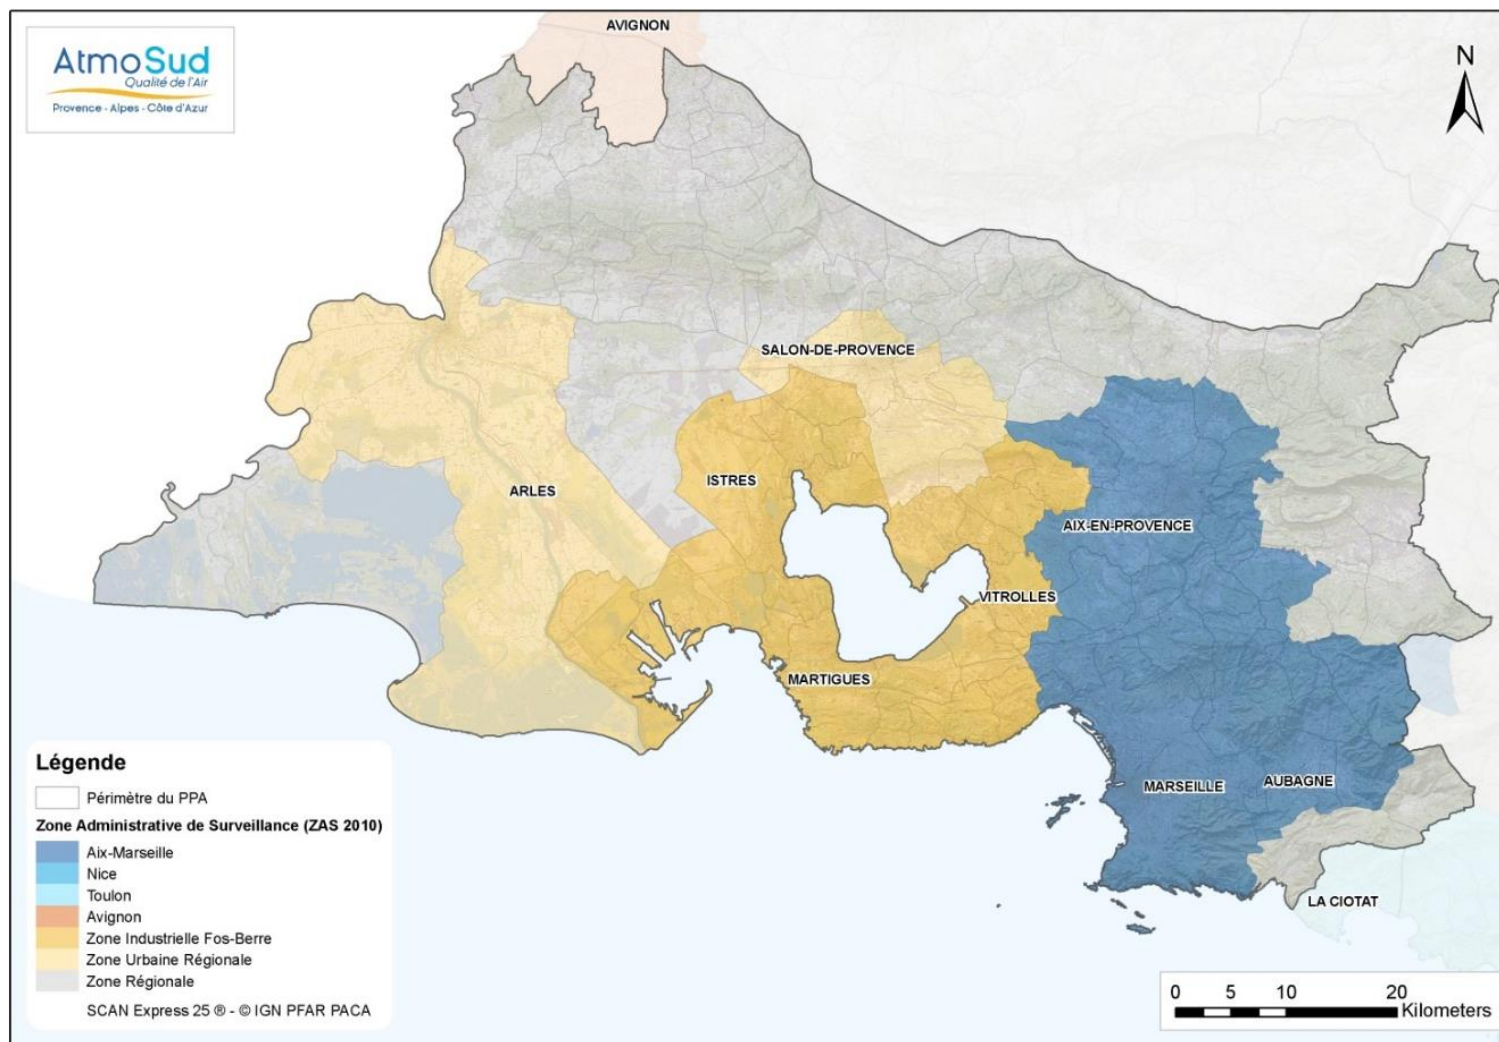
AtmoSud
Qualité de l'Air
Provence - Alpes - Côte d'Azur

AVIGNON

N

SALON-DE-PROVENCE

ARLES

ISTRES

AIX-EN-PROVENCE

VITROLLES

MARTIGUES

MARSEILLE

AUBAGNE

LA CIOTAT

Légende

Périmètre du PPA

Zone Administrative de Surveillance (ZAS 2010)

Aix-Marseille
Nice
Toulon
Avignon
Zone Industrielle Fos-Berre
Zone Urbaine Régionale
Zone Régionale

SCAN Express 25 ® - © IGN PFAR PACA

0 5 10 20 Kilometers